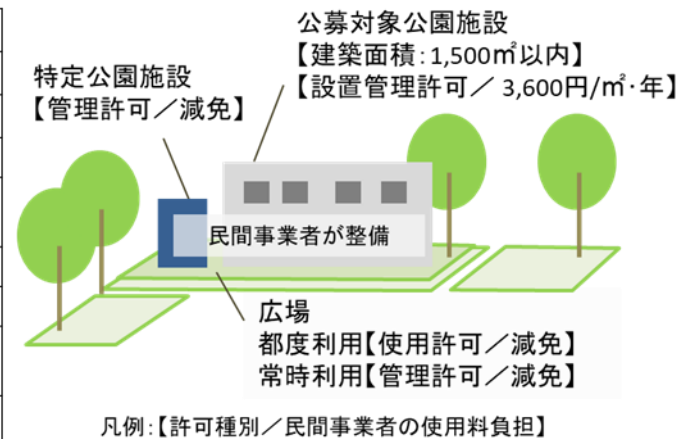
公募対象公園施設
【建築面積：1,500㎡以内】
【設置管理許可／ 3,600円/㎡・年】

特定公園施設
【管理許可／減免】

民間事業者が整備

広場
都度利用【使用許可／減免】
常時利用【管理許可／減免】

凡例：【許可種別／民間事業者の使用料負担】